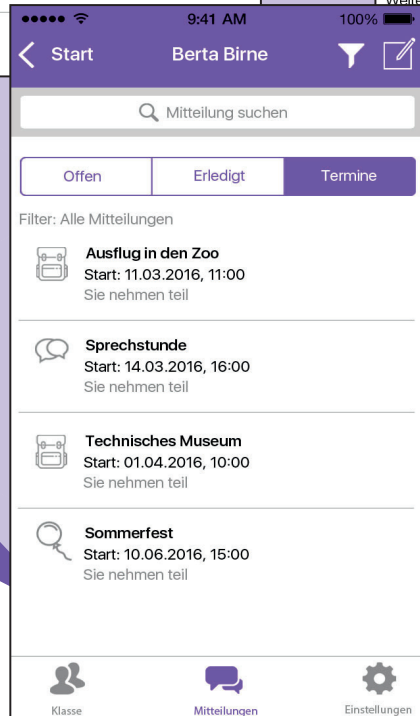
9:41 AM
100%

Start
Berta Birne

Mitteilung suchen

Offen
Erledigt
Termine

Filter: Alle Mitteilungen

Ausflug in den Zoo
Start: 11.03.2016, 11:00
Sie nehmen teil

Sprechstunde
Start: 14.03.2016, 16:00
Sie nehmen teil

Technisches Museum
Start: 01.04.2016, 10:00
Sie nehmen teil

Sommerfest
Start: 10.06.2016, 15:00
Sie nehmen teil

Klasse
Mitteilungen
Einstellungen